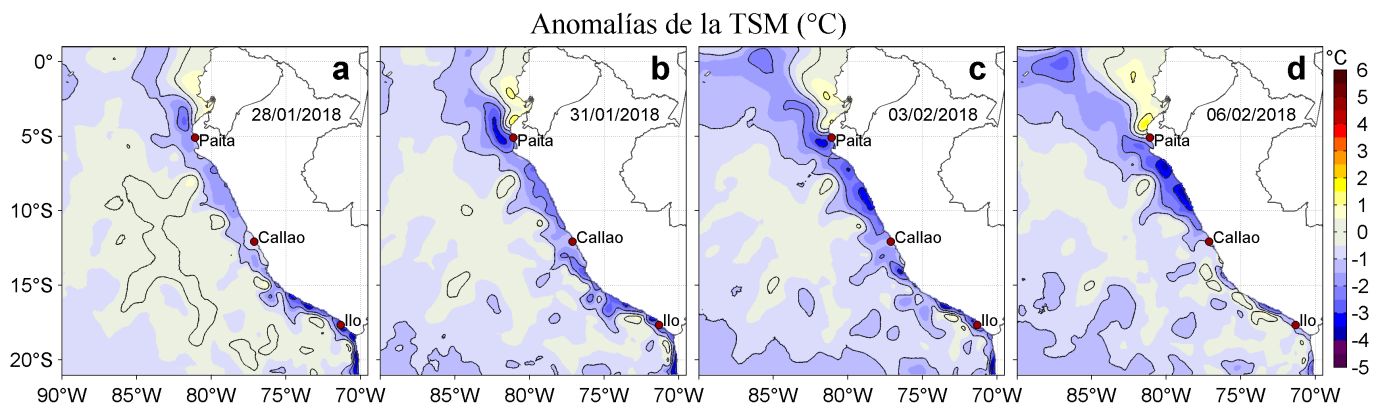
Anomalías de la TSM (°C)

a
28/01/2018
Paita
Callao
Ilo

b
31/01/2018
Paita
Callao
Ilo

c
03/02/2018
Paita
Callao
Ilo

d
06/02/2018
Paita
Callao
Ilo

0°
5°S
10°S
15°S
20°S

90°W 85°W 80°W 75°W 70°W
85°W 80°W 75°W 70°W
85°W 80°W 75°W 70°W
85°W 80°W 75°W 70°W

°C
6
5
4
3
2
1
0
-1
-2
-3
-4
-5